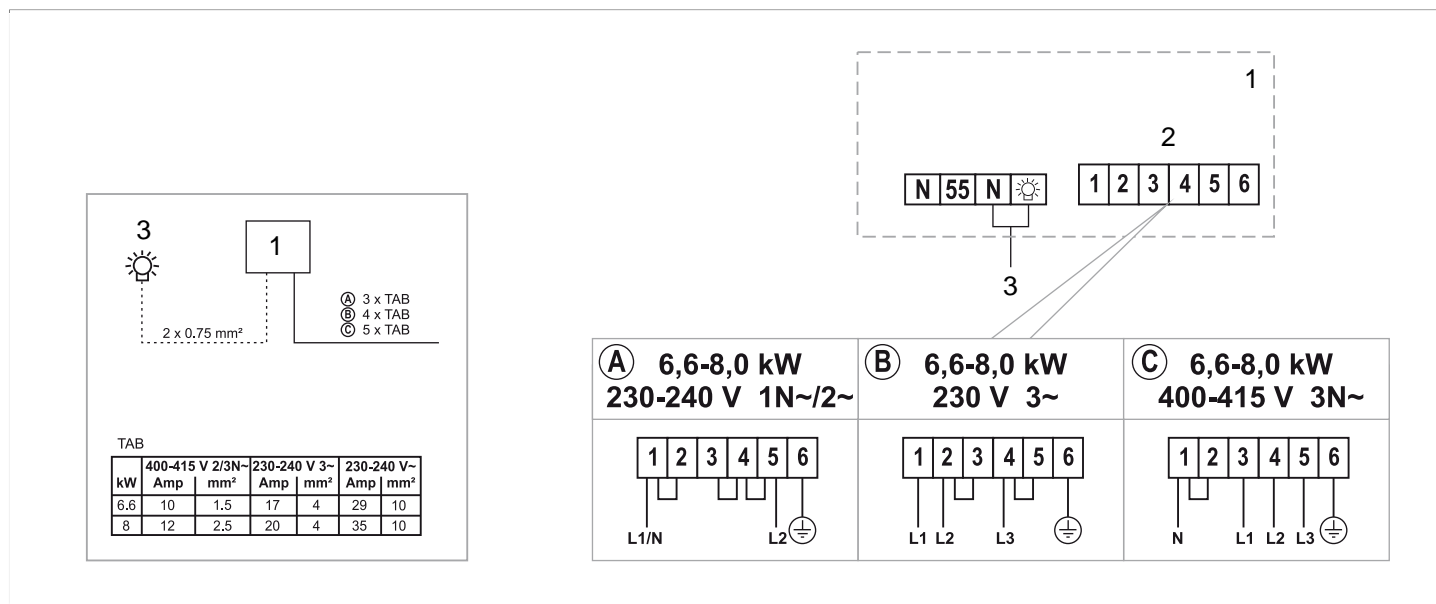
3

1

Ⓐ 3 x TAB
Ⓑ 4 x TAB
Ⓒ 5 x TAB

2 x 0.75 mm²

TAB

| kW | 400-415 V 2/3N~ Amp | mm² | 230-240 V 3~ Amp | mm² | 230-240 V~ Amp | mm² |
|---|---|---|---|---|---|---|
| 6.6 | 10 | 1.5 | 17 | 4 | 29 | 10 |
| 8 | 12 | 2.5 | 20 | 4 | 35 | 10 |

1

2

N 55 N

1 2 3 4 5 6

3

Ⓐ 6,6-8,0 kW 230-240 V 1N~/2~

1 2 3 4 5 6

L1/N L2

Ⓑ 6,6-8,0 kW 230 V 3~

1 2 3 4 5 6

L1 L2 L3

Ⓒ 6,6-8,0 kW 400-415 V 3N~

1 2 3 4 5 6

N L1 L2 L3